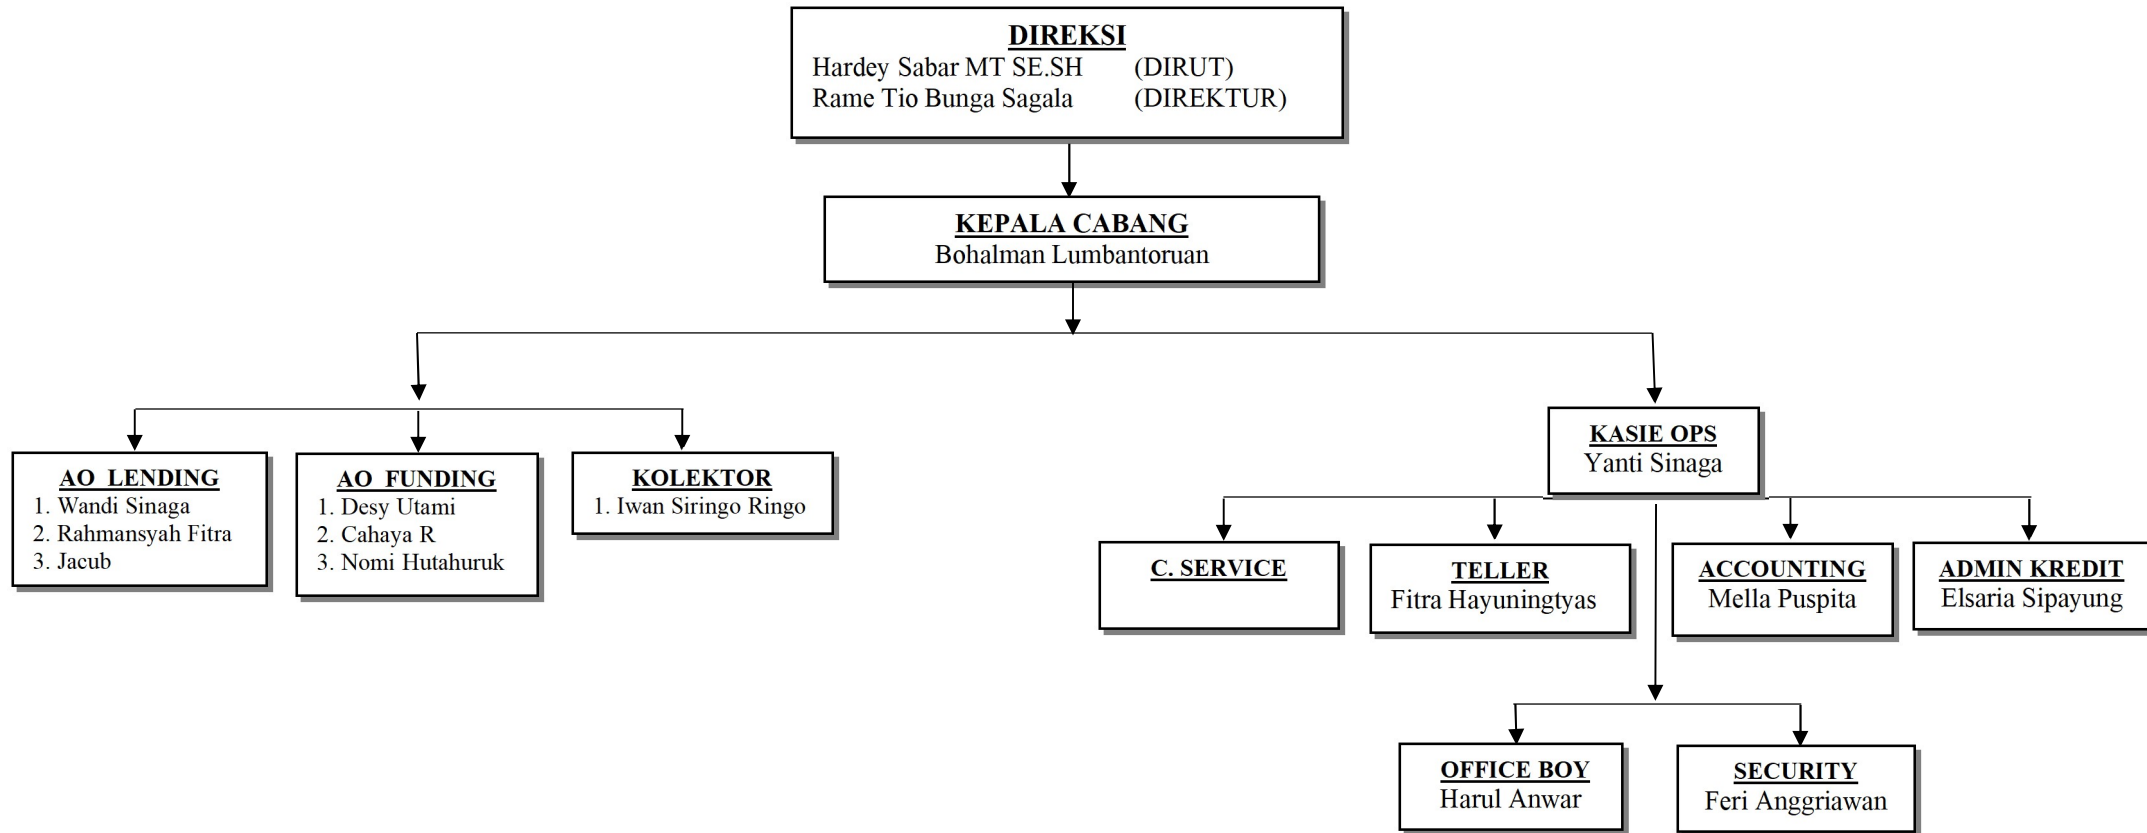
DIREKSI
Hardey Sabar MT SE.SH (DIRUT)
Rame Tio Bunga Sagala (DIREKTUR)

KEPALA CABANG
Bohalman Lumbantoruan

AO LENDING
1. Wandi Sinaga
2. Rahmansyah Fitra
3. Jacub

AO FUNDING
1. Desy Utami
2. Cahaya R
3. Nomi Hutahuruk

KOLEKTOR
1. Iwan Siringo Ringo

KASIE OPS
Yanti Sinaga

C. SERVICE

TELLER
Fitra Hayuningtyas

ACCOUNTING
Mella Puspita

ADMIN KREDIT
Elsaria Sipayung

OFFICE BOY
Harul Anwar

SECURITY
Feri Anggriawan